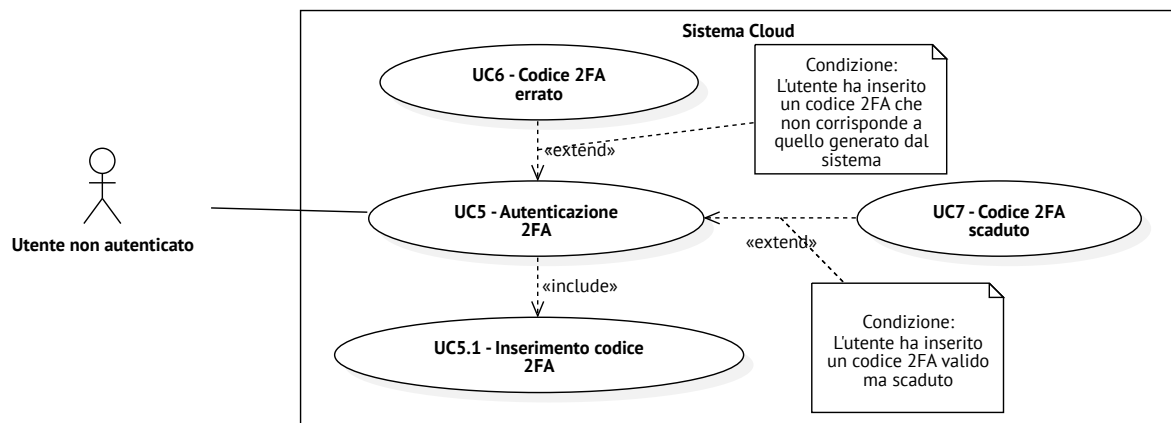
Sistema Cloud

UC6 - Codice 2FA errato

Condizione: L'utente ha inserito un codice 2FA che non corrisponde a quello generato dal sistema

«extend»

Utente non autenticato

UC5 - Autenticazione 2FA

UC7 - Codice 2FA scaduto

«extend»

«include»

UC5.1 - Inserimento codice 2FA

Condizione: L'utente ha inserito un codice 2FA valido ma scaduto